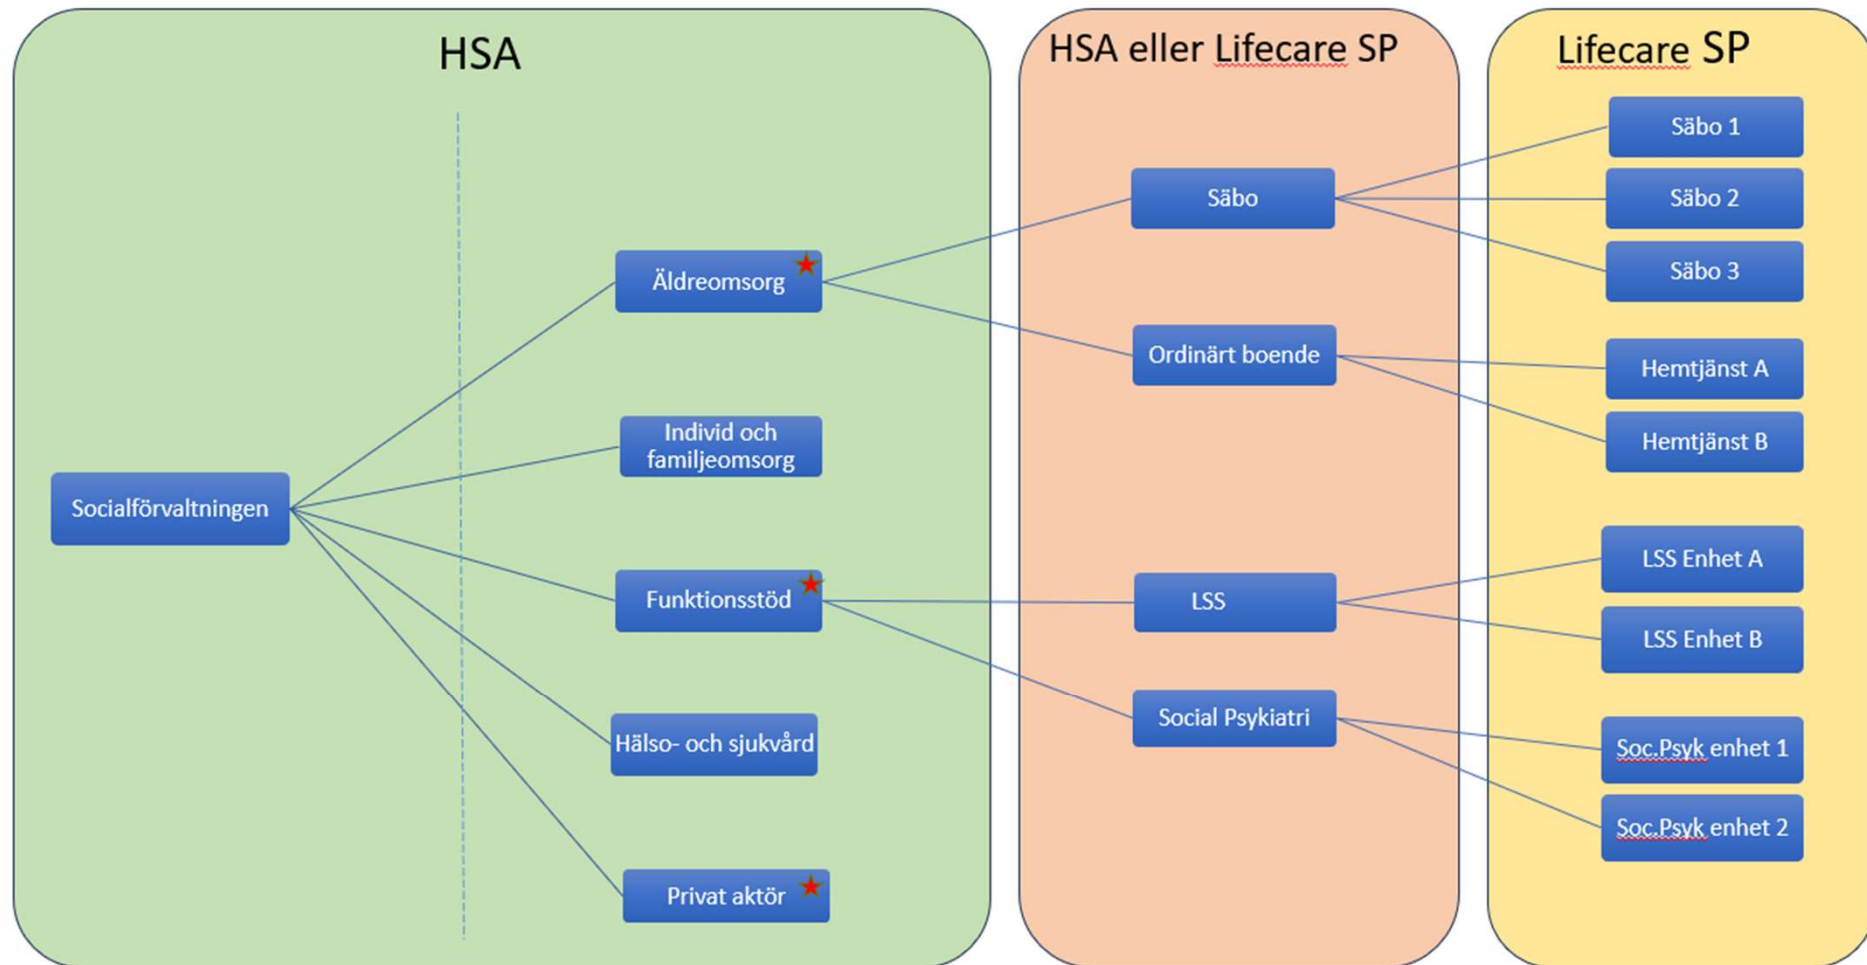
HSA

Socialförvaltningen

Äldreomsorg

Individ och familjeomsorg

Funktionsstöd

Hälso- och sjukvård

Privat aktör

HSA eller Lifecare SP

Säbo

Ordinärt boende

LSS

Social Psykiatri

Lifecare SP

Säbo 1

Säbo 2

Säbo 3

Hemtjänst A

Hemtjänst B

LSS Enhet A

LSS Enhet B

Soc.Psyk enhet 1

Soc.Psyk enhet 2